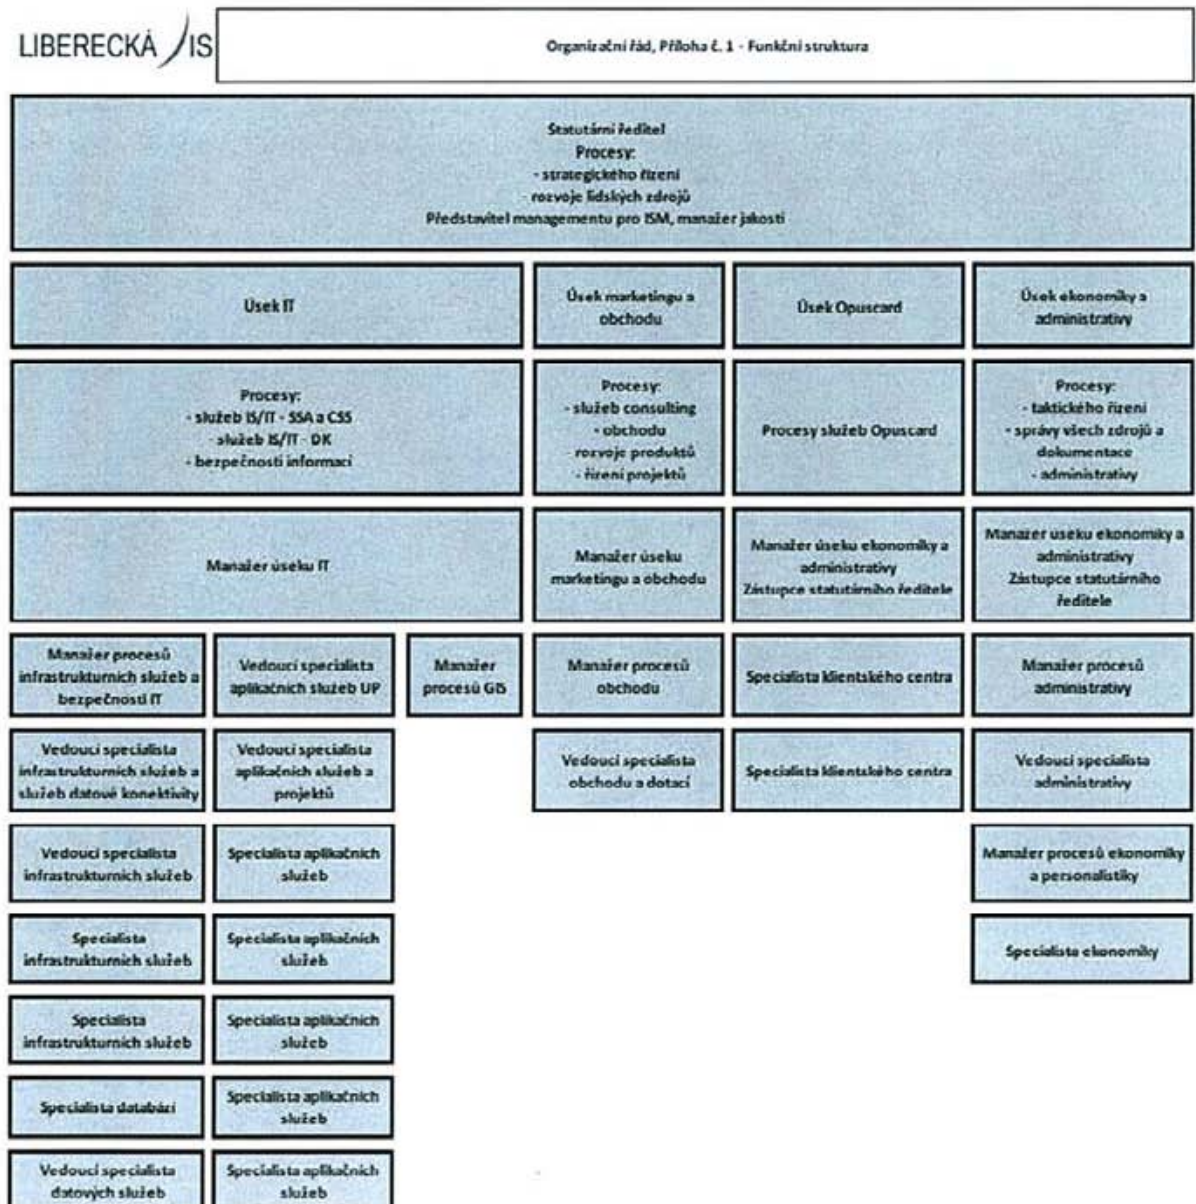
LIBERECKÁ IS

Organizační řád, Příloha č. 1 - Funkční struktura

Statutární ředitel
Procesy:
- strategického řízení
rozvoje lidských zdrojů
Představitel managementu pro ISM, manažer jakosti

Úsek IT

Úsek marketingu a obchodu

Úsek Opuscard

Úsek ekonomiky a administrativy

Procesy:
- služeb IS/IT - SSA a CSS
- služeb IS/IT - DK
- bezpečnosti informací

Procesy:
- služeb consulting
- obchodu
- rozvoje produktů
- řízení projektů

Procesy služeb Opuscard

Procesy:
- taktického řízení
- správy všech zdrojů a dokumentace
- administrativy

Manažer úseku IT

Manažer úseku marketingu a obchodu

Manažer úseku ekonomiky a administrativy
Zástupce statutárního ředitele

Manažer úseku ekonomiky a administrativy
Zástupce statutárního ředitele

Manažer procesů infrastrukturních služeb a bezpečnosti IT

Vedoucí specialista aplikačních služeb UP

Manažer procesů GIS

Manažer procesů obchodu

Specialista klientského centra

Manažer procesů administrativy

Vedoucí specialista infrastrukturních služeb a služeb datové konektivity

Vedoucí specialista aplikačních služeb a projektů

Vedoucí specialista obchodu a dotací

Specialista klientského centra

Vedoucí specialista administrativy

Vedoucí specialista infrastrukturních služeb

Specialista aplikačních služeb

Manažer procesů ekonomiky a personalistiky

Specialista infrastrukturních služeb

Specialista aplikačních služeb

Specialista ekonomiky

Specialista infrastrukturních služeb

Specialista aplikačních služeb

Specialista databází

Specialista aplikačních služeb

Vedoucí specialista datových služeb

Specialista aplikačních služeb